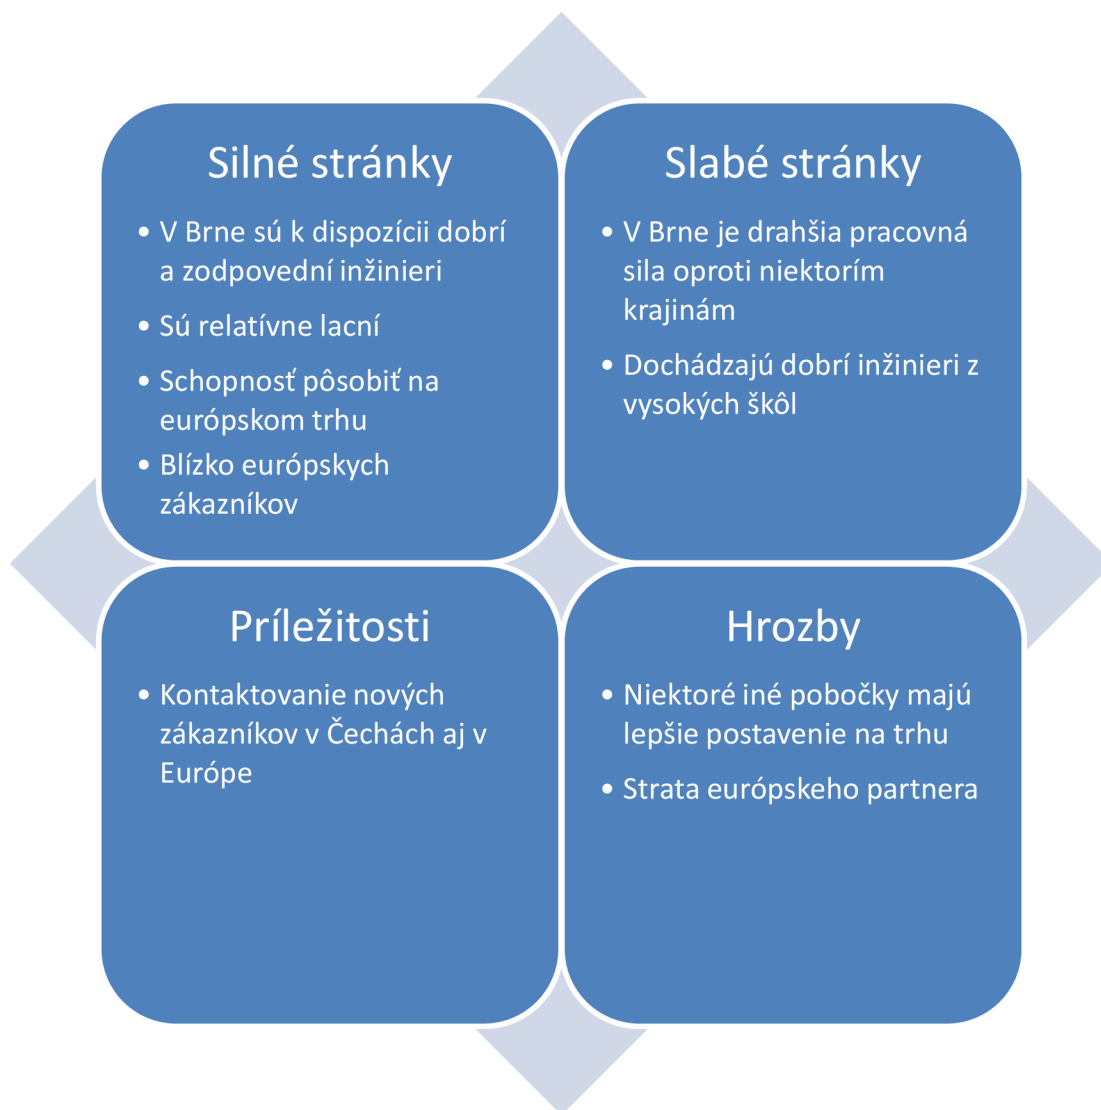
Silné stránky

- V Brne sú k dispozícii dobrí a zodpovední inžinieri
- Sú relatívne lacní
- Schopnosť pôsobiť na európskom trhu
- Blízko európskych zákazníkov

Slabé stránky

- V Brne je drahšia pracovná sila oproti niektorím krajinám
- Dochádzajú dobrí inžinieri z vysokých škôl

Príležitosti

- Kontaktovanie nových zákazníkov v Čechách aj v Európe

Hrozby

- Niektoré iné pobočky majú lepšie postavenie na trhu
- Strata európskeho partnera